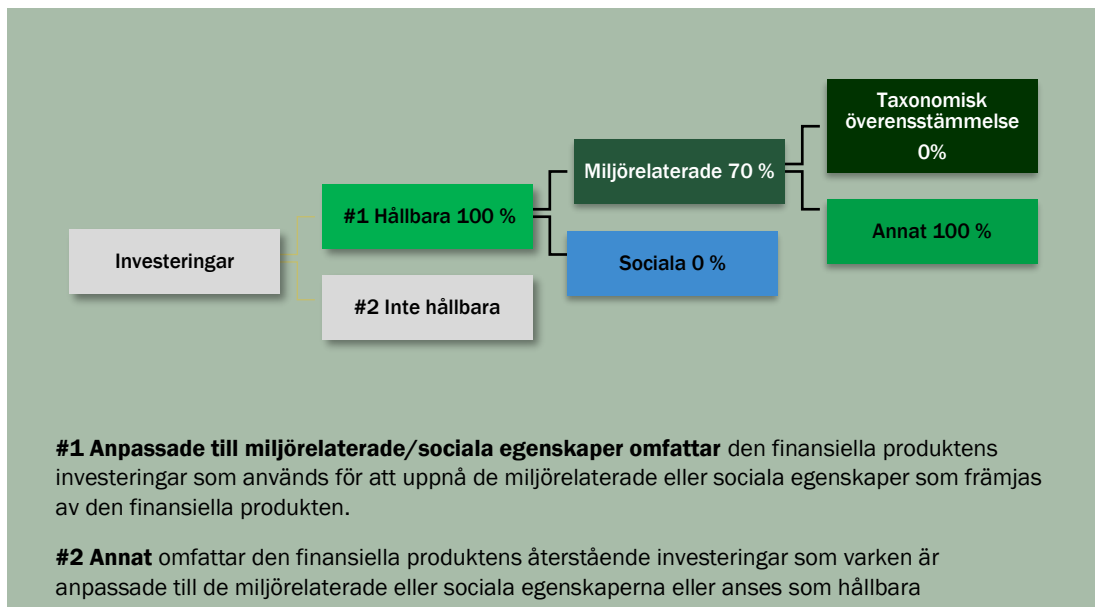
Investeringar

#1 Hållbara 100 %

#2 Inte hållbara

Miljörelaterade 70 %

Sociala 0 %

Taxonomisk överensstämmelse 0%

Annat 100 %

**#1 Anpassade till miljörelaterade/sociala egenskaper omfattar** den finansiella produktens investeringar som används för att uppnå de miljörelaterade eller sociala egenskaper som främjas av den finansiella produkten.

**#2 Annat** omfattar den finansiella produktens återstående investeringar som varken är anpassade till de miljörelaterade eller sociala egenskaperna eller anses som hållbara